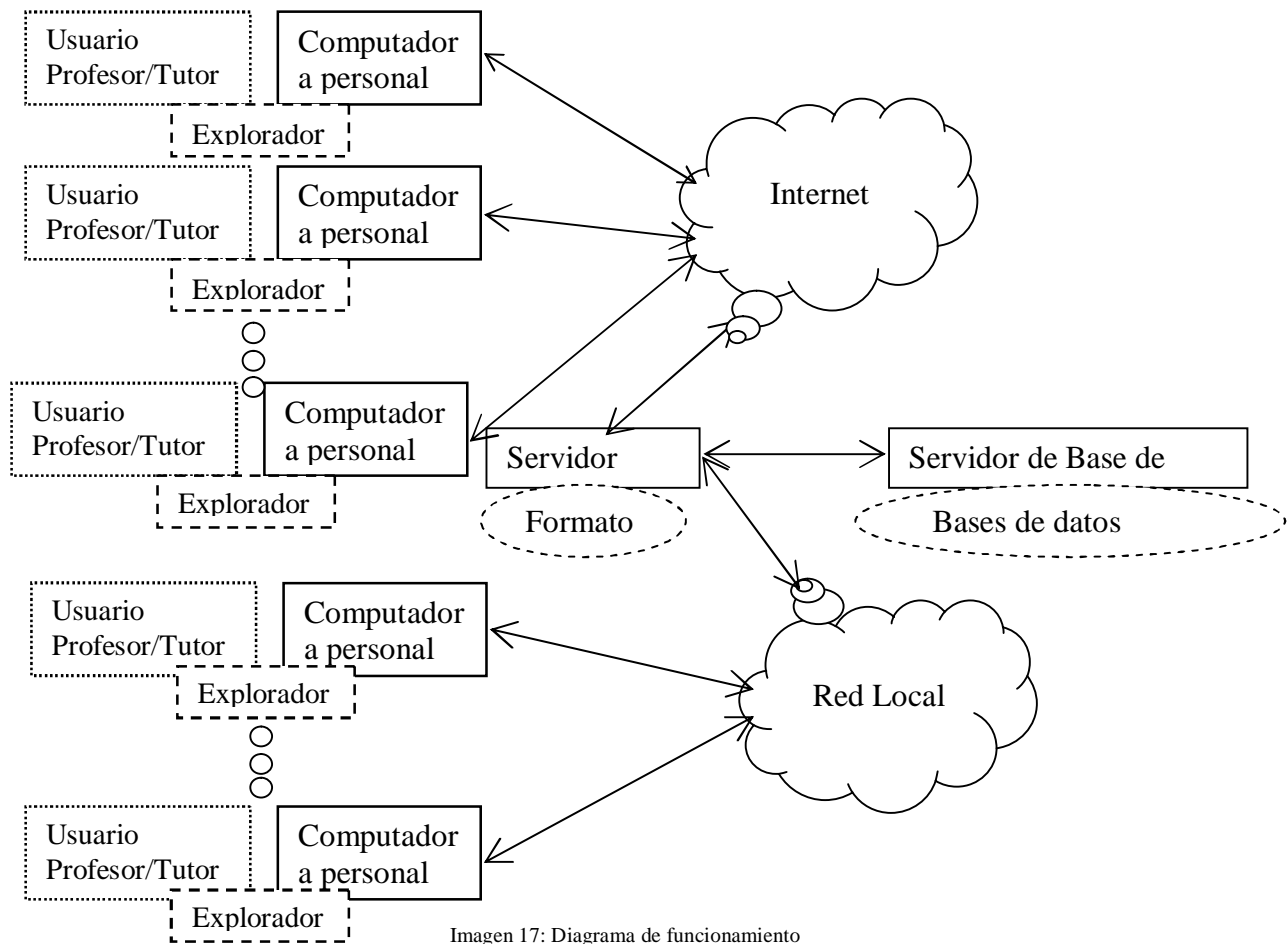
Usuario Profesor/Tutor

Computador a personal

Explorador

Usuario Profesor/Tutor

Computador a personal

Explorador

Internet

Usuario Profesor/Tutor

Computador a personal

Explorador

Servidor

Formato

Servidor de Base de

Bases de datos

Usuario Profesor/Tutor

Computador a personal

Explorador

Red Local

Usuario Profesor/Tutor

Computador a personal

Explorador

Imagen 17: Diagrama de funcionamiento